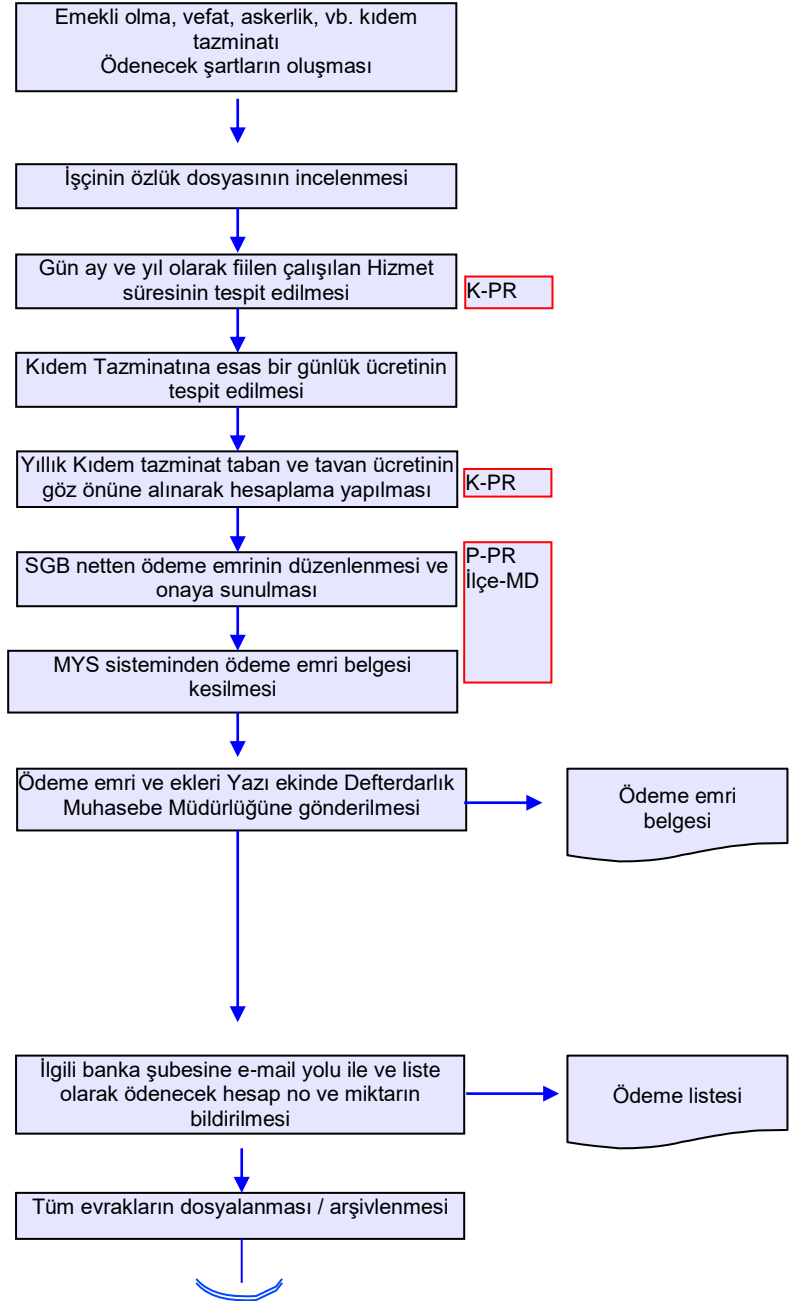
Emekli olma, vefat, askerlik, vb. kıdem tazminatı
Ödenecek şartların oluşması

İşçinin özlük dosyasının incelenmesi

Gün ay ve yıl olarak fiilen çalışılan Hizmet süresinin tespit edilmesi

K-PR

Kıdem Tazminatına esas bir günlük ücretinin tespit edilmesi

Yıllık Kıdem tazminat taban ve tavan ücretinin göz önüne alınarak hesaplama yapılması

K-PR

SGB netten ödeme emrinin düzenlenmesi ve onaya sunulması

P-PR
İlçe-MD

MYS sisteminden ödeme emri belgesi kesilmesi

Ödeme emri ve ekleri Yazı ekinde Defterdarlık Muhasebe Müdürlüğüne gönderilmesi

Ödeme emri belgesi

İlgili banka şubesine e-mail yolu ile ve liste olarak ödenecek hesap no ve miktarın bildirilmesi

Ödeme listesi

Tüm evrakların dosyalanması / arşivlenmesi